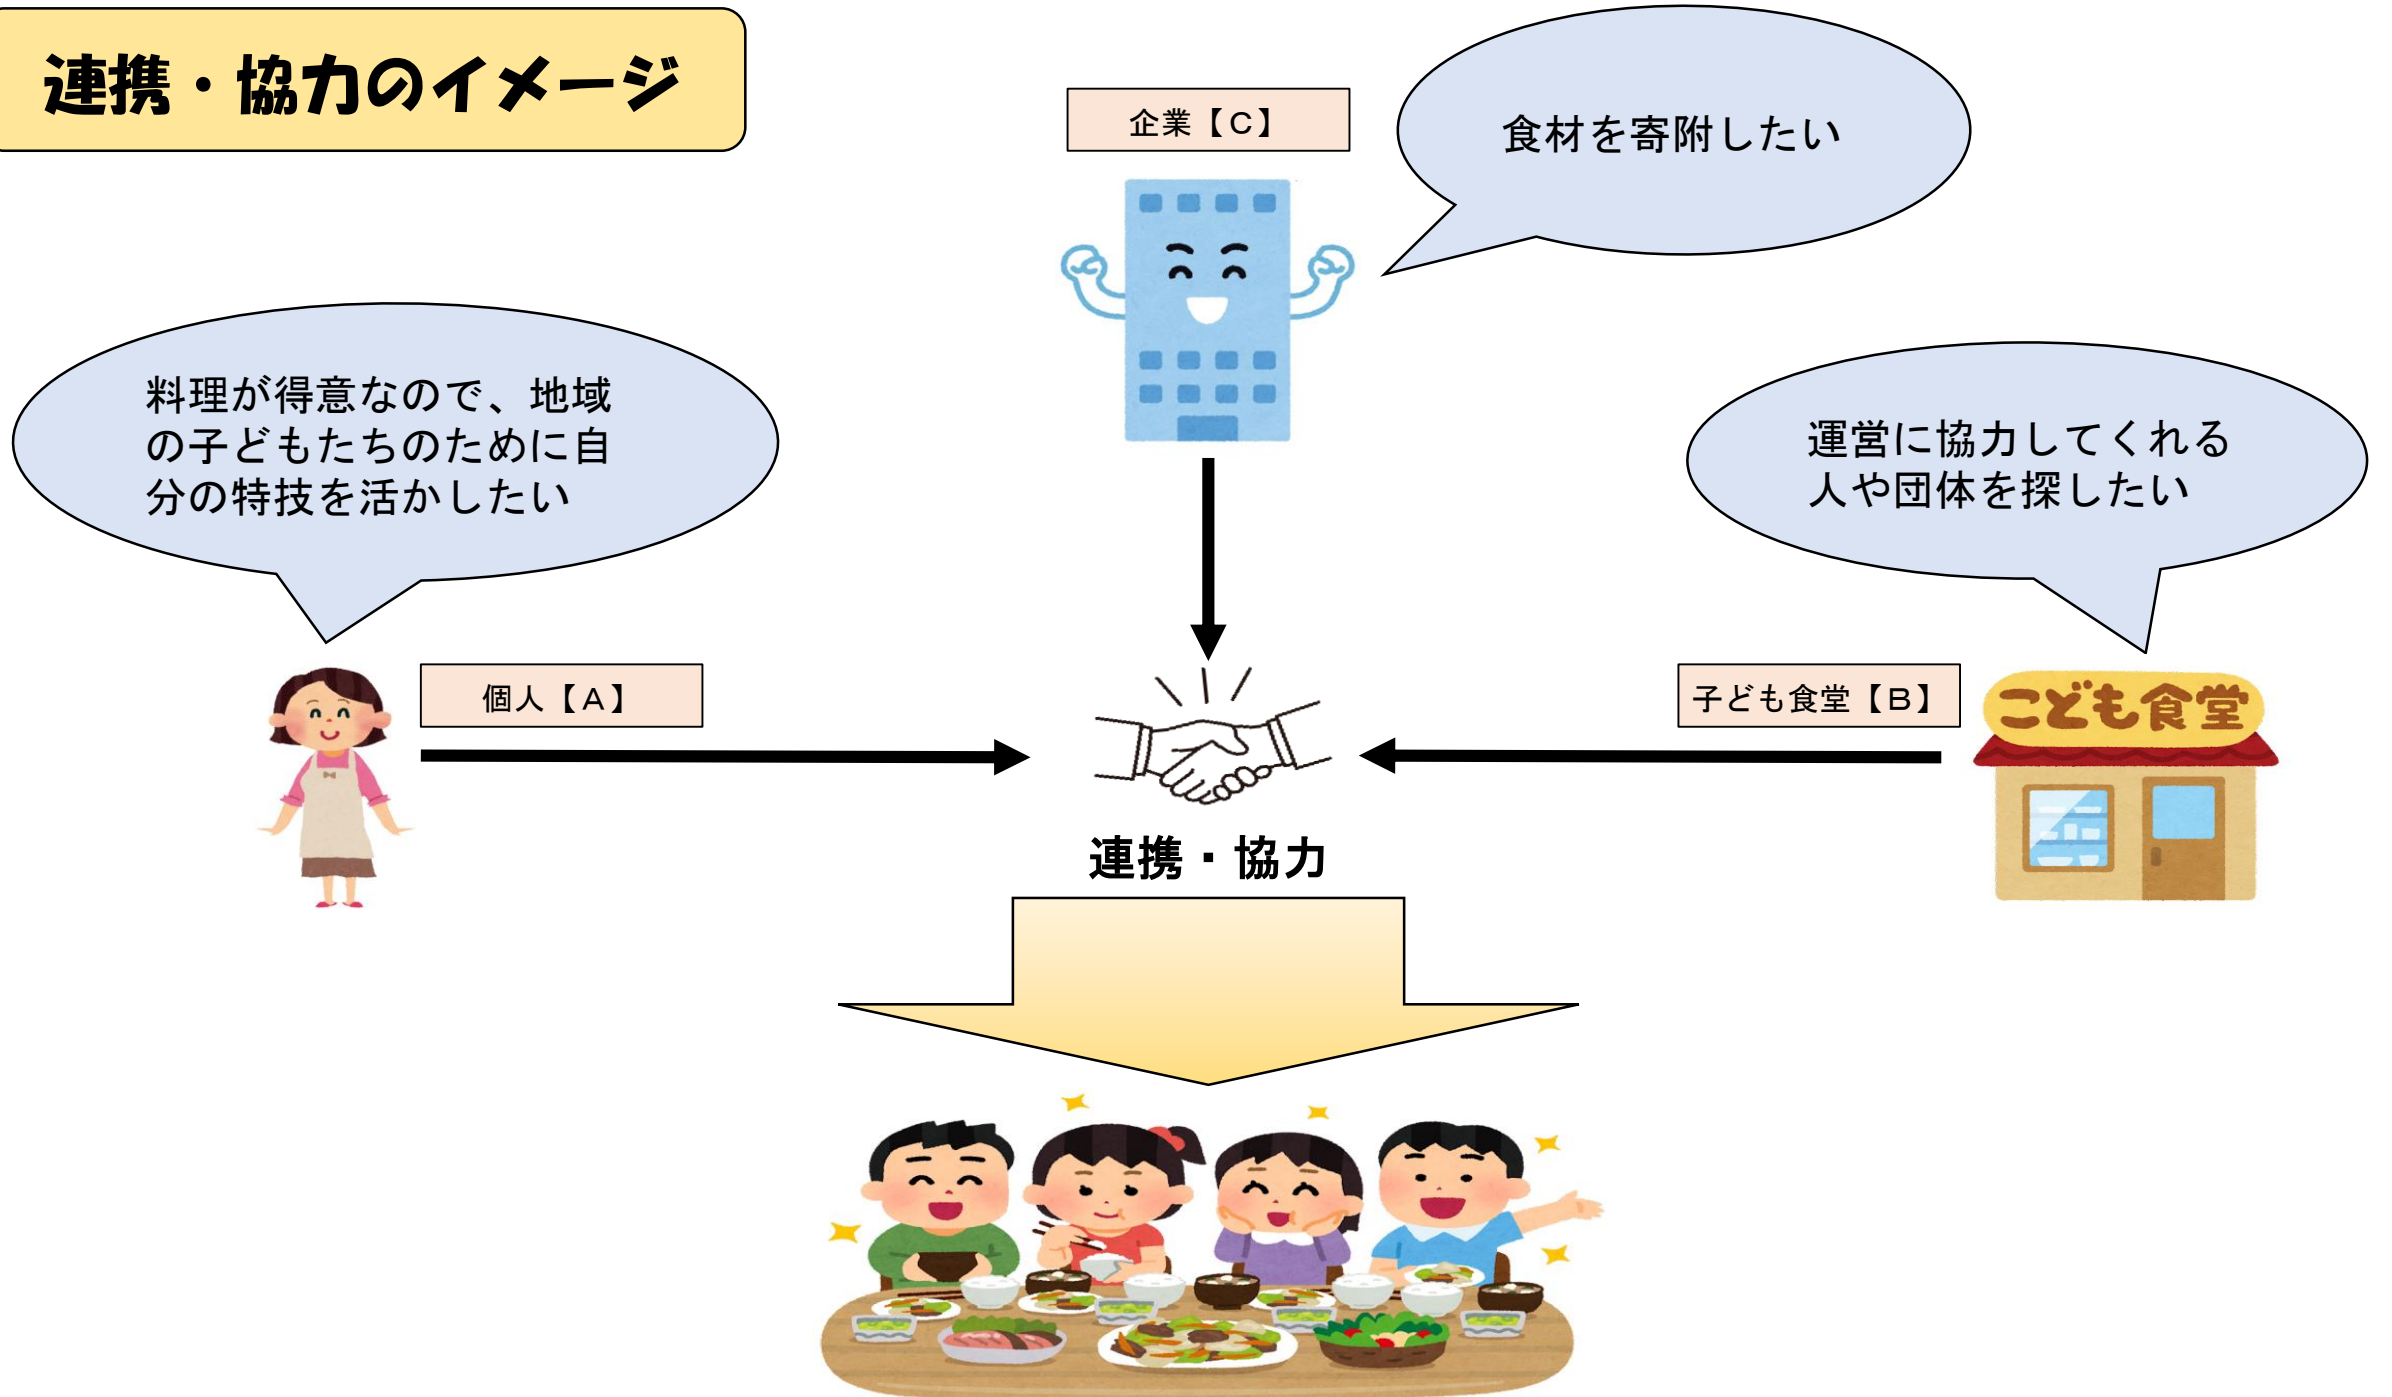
連携・協力のイメージ

企業【C】

食材を寄附したい

料理が得意なので、地域の子どもたちのために自分の特技を活かしたい

運営に協力してくれる人や団体を探したい

個人【A】

子ども食堂【B】

こども食堂

連携・協力